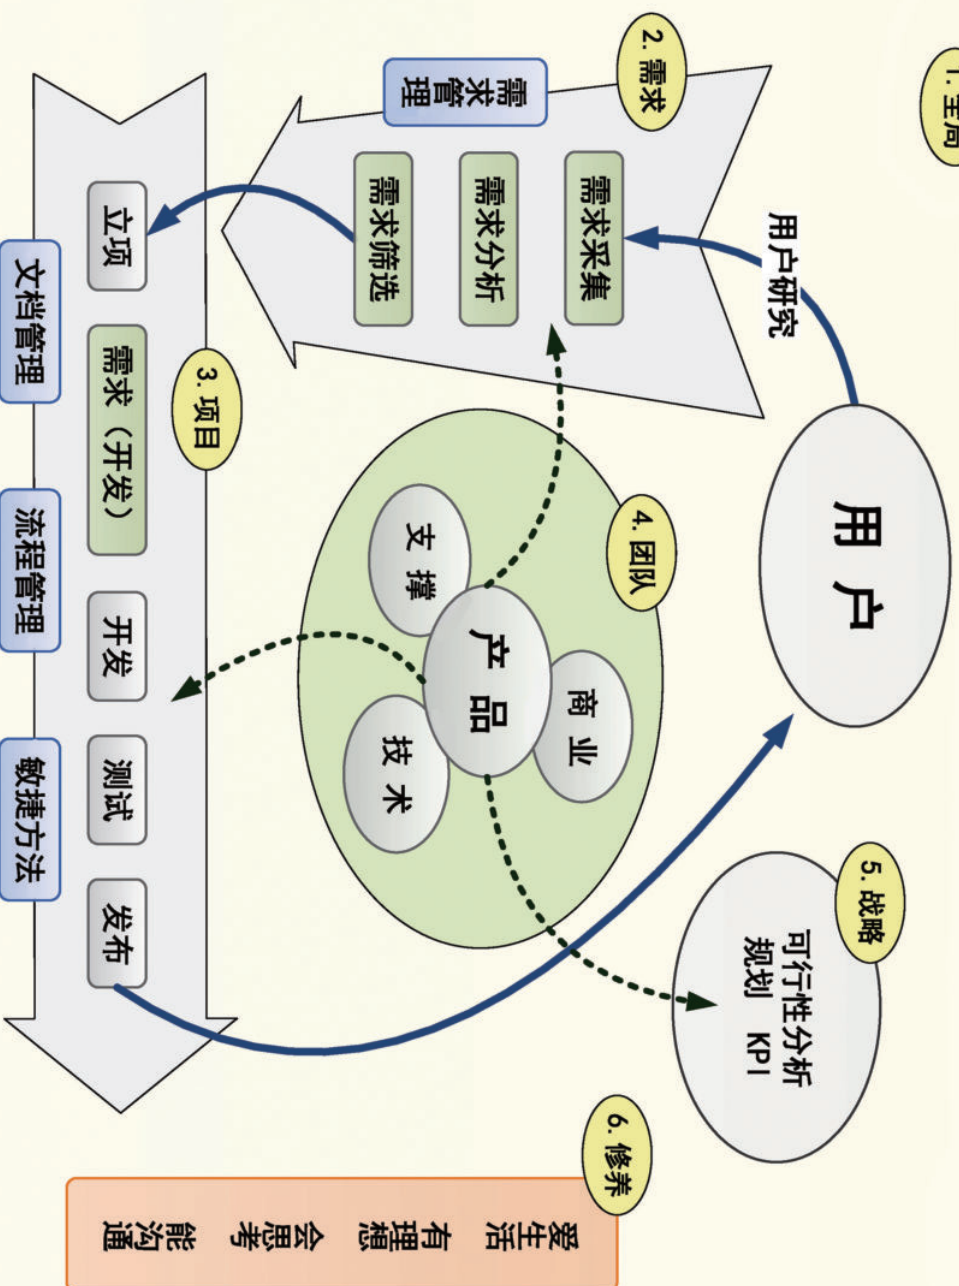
1. 全局

2. 需求

需求管理

需求采集

需求分析

需求筛选

用户研究

用户

3. 项目

立项

需求（开发）

开发

测试

发布

文档管理

流程管理

敏捷方法

4. 团队

产品

支撑

商业

技术

5. 战略

可行性分析

规划 KPI

6. 修养

爱生活

有理想

会思考

能沟通